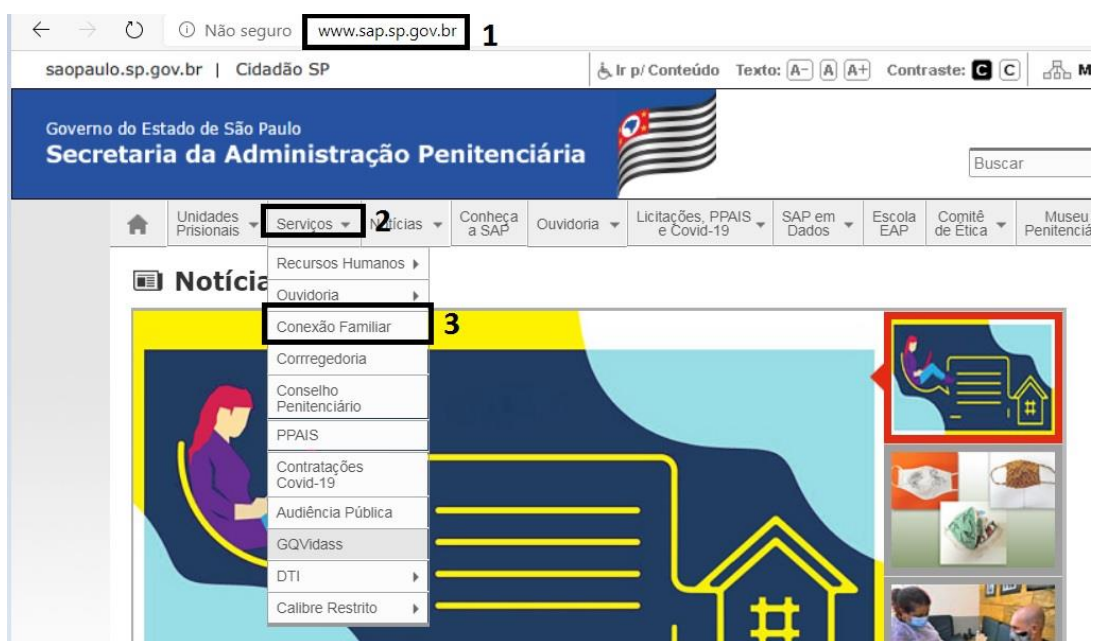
Não seguro www.sap.sp.gov.br 1

saopaulo.sp.gov.br | Cidadão SP

Ir p/ Conteúdo Texto: A- A A+ Contraste: C C M

Governo do Estado de São Paulo
Secretaria da Administração Penitenciária

Buscar

Unidades Prisionais | Serviços 2 | Notícias | Conheça a SAP | Ouvidoria | Licitações, PPAIS e Covid-19 | SAP em Dados | Escola EAP | Comitê de Ética | Museu Penitenciá

Notícia

Recursos Humanos
Ouvidoria
Conexão Familiar 3
Corregedoria
Conselho Penitenciário
PPAIS
Contratações Covid-19
Audiência Pública
GQVidass
DTI
Calibre Restrito